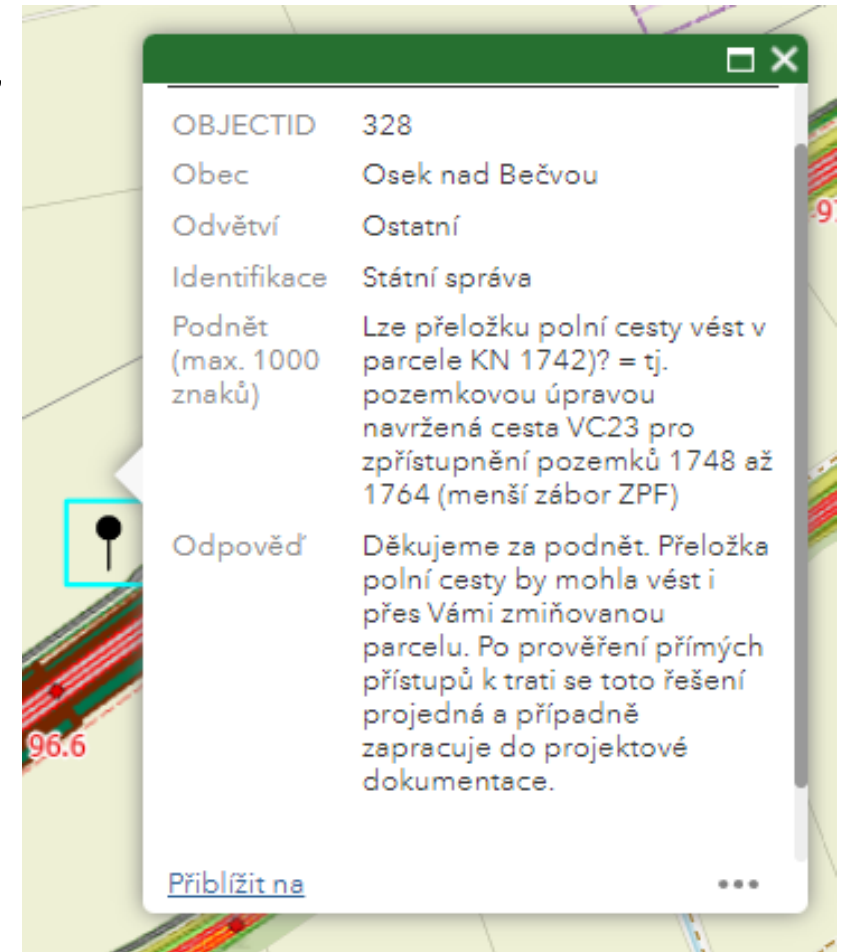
| OBJECTID | 328 |
|---|---|
| Obec | Osek nad Bečvou |
| Odvětví | Ostatní |
| Identifikace | Státní správa |
| Podnět (max. 1000 znaků) | Lze přeložku polní cesty vést v parcele KN 1742)? = tj. pozemkovou úpravou navržená cesta VC23 pro zpřístupnění pozemků 1748 až 1764 (menší zábor ZPF) |
| Odpověď | Děkujeme za podnět. Přeložka polní cesty by mohla vést i přes Vámi zmiňovanou parcelu. Po prověření přímých přístupů k trati se toto řešení projedná a případně zapracuje do projektové dokumentace. |

Přiblížit na

96.6

97